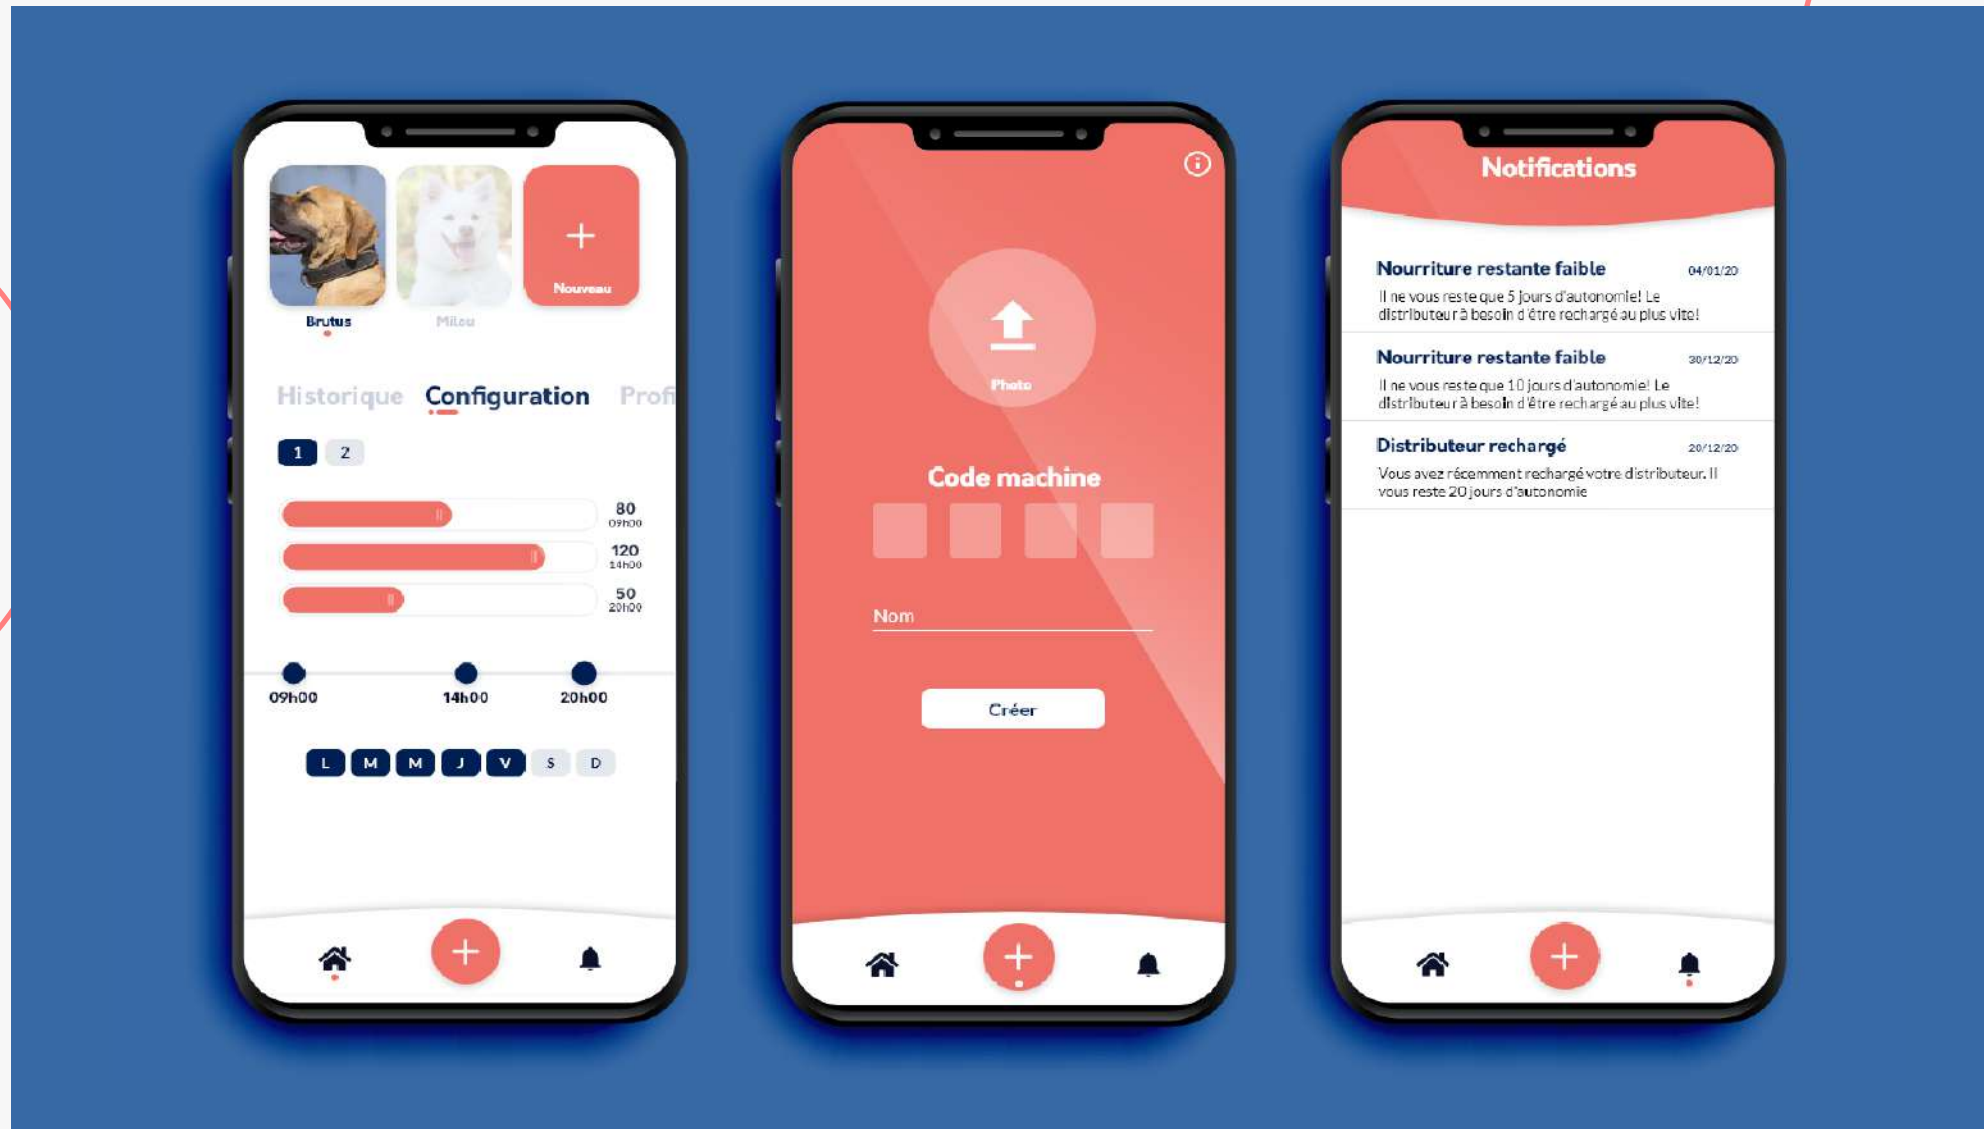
+
Nouveau

Brutus

Milou

Historique Configuration Profi

1 2

80
09h00

120
14h00

50
20h00

09h00 14h00 20h00

L M M J V S D

Photo

Code machine

Nom

Créer

Notifications

Nourriture restante faible 04/01/20
Il ne vous reste que 5 jours d'autonomie! Le distributeur à besoin d'être rechargé au plus vite!

Nourriture restante faible 30/12/20
Il ne vous reste que 10 jours d'autonomie! Le distributeur à besoin d'être rechargé au plus vite!

Distributeur rechargé 20/12/20
Vous avez récemment rechargé votre distributeur. Il vous reste 20 jours d'autonomie